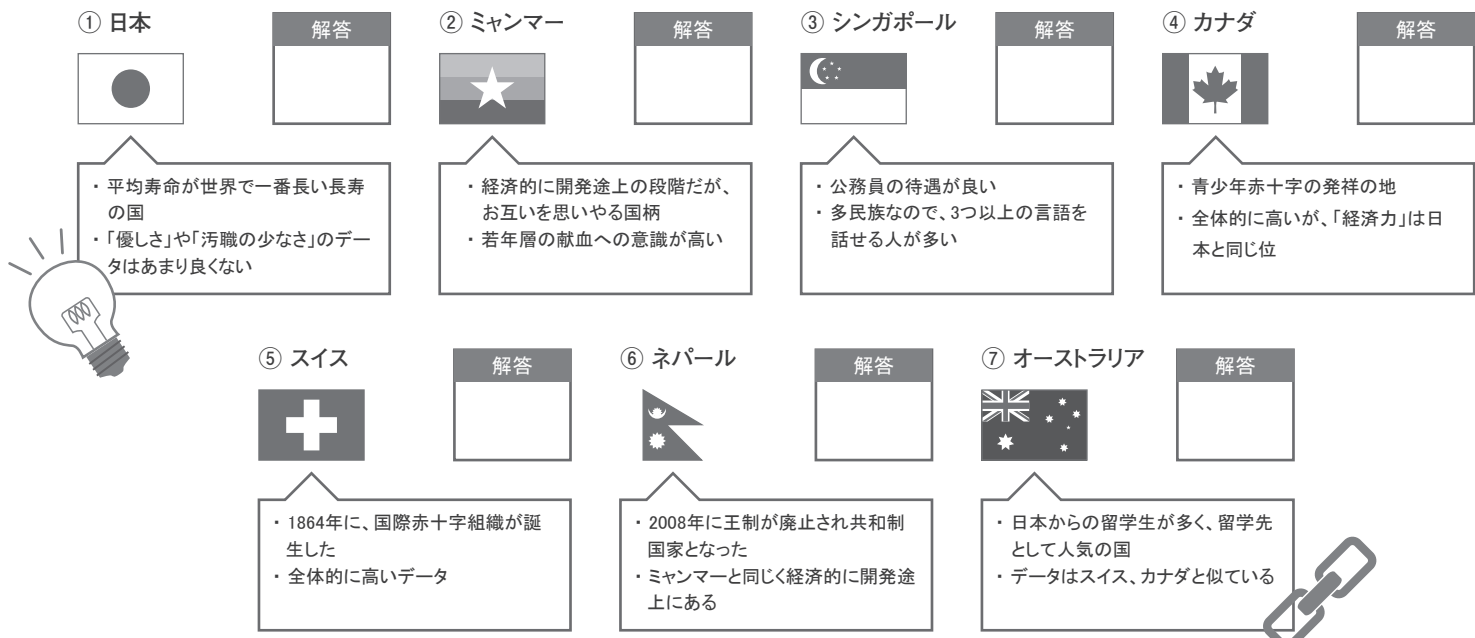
① 日本

解答

・平均寿命が世界で一番長い長寿の国
・「優しさ」や「汚職の少なさ」のデータはあまり良くない

② ミャンマー

解答

・経済的に開発途上の段階だが、お互いを思いやる国柄
・若年層の献血への意識が高い

③ シンガポール

解答

・公務員の待遇が良い
・多民族なので、3つ以上の言語を話せる人が多い

④ カナダ

解答

・青少年赤十字の発祥の地
・全体的に高いが、「経済力」は日本と同じ位

⑤ スイス

解答

・1864年に、国際赤十字組織が誕生した
・全体的に高いデータ

⑥ ネパール

解答

・2008年に王制が廃止され共和制国家となった
・ミャンマーと同じく経済的に開発途上にある

⑦ オーストラリア

解答

・日本からの留学生が多く、留学先として人気の国
・データはスイス、カナダと似ている